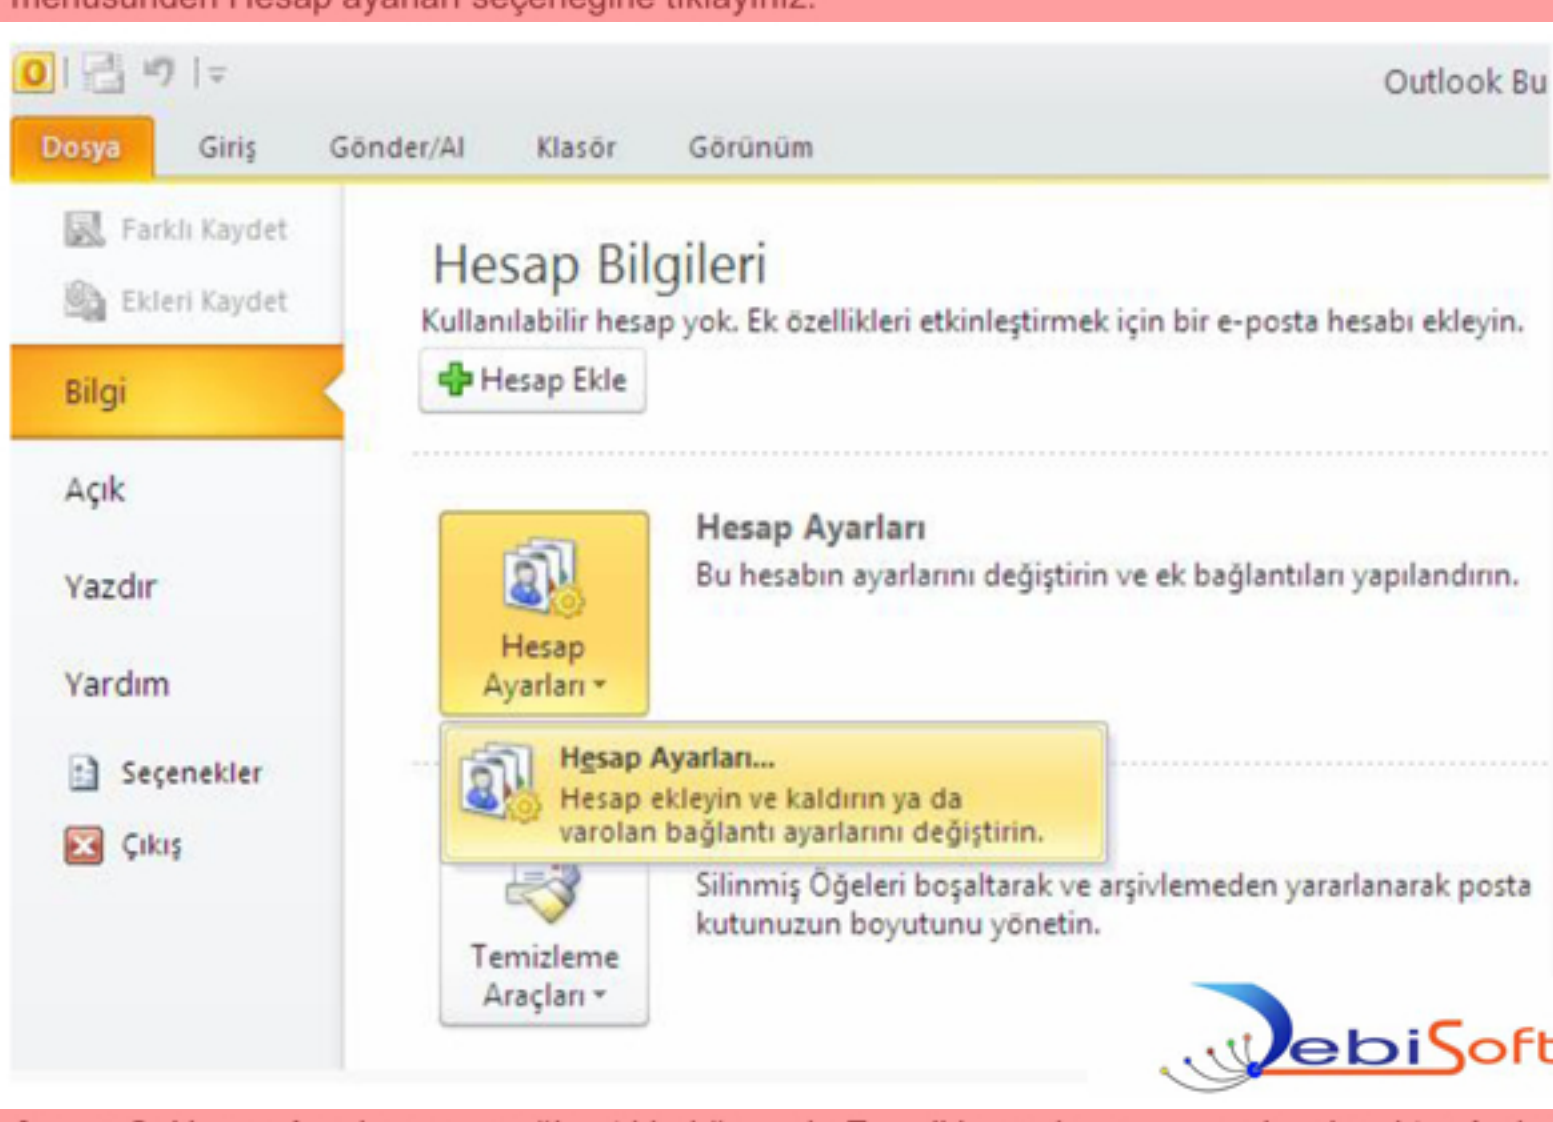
Outlook Bu

Dosya Giriş Gönder/Al Klasör Görünüm

Farklı Kaydet
Ekleri Kaydet
Bilgi
Açık
Yazdır
Yardım
Seçenekler
Çıkış

Hesap Bilgileri
Kullanılabilir hesap yok. Ek özellikleri etkinleştirmek için bir e-posta hesabı ekleyin.
Hesap Ekle

Hesap Ayarları
Hesap Ayarları
Bu hesabın ayarlarını değiştirin ve ek bağlantıları yapılandırın.

Hesap Ayarları...
Hesap ekleyin ve kaldırın ya da varolan bağlantı ayarlarını değiştirin.

Silinmiş Öğeleri boşaltarak ve arşivlemeden yararlanarak posta kutunuzun boyutunu yönetin.
Temizleme Araçları

DebiSoft